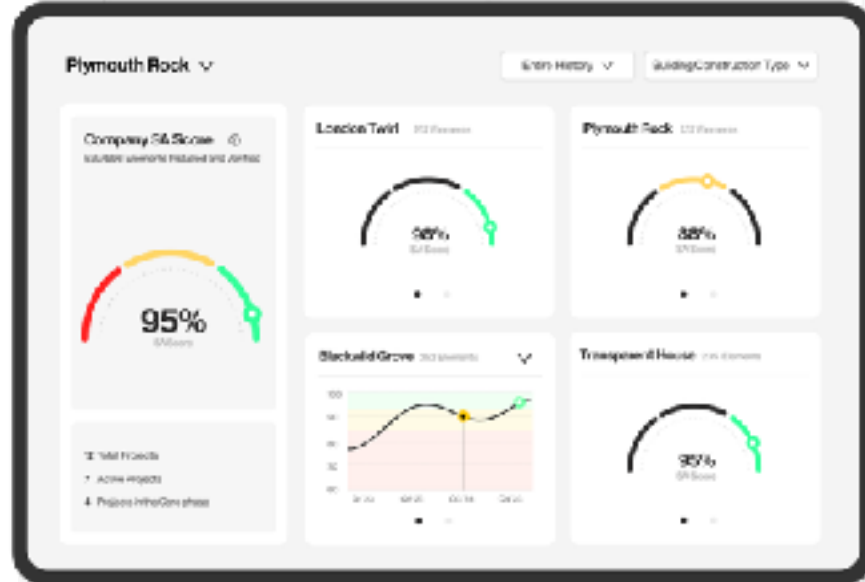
Plymouth Rock

Entire History

Building/Construction Type

Company SA Score

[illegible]

95%

SA Score

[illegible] Total Projects

7 Active Projects

4 Projects in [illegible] phase

London Twirl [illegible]

98%

SA Score

Plymouth Rock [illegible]

88%

SA Score

Blackwild Grove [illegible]

100

90

80

70

60

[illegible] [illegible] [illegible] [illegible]

Treespeed House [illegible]

95%

SA Score